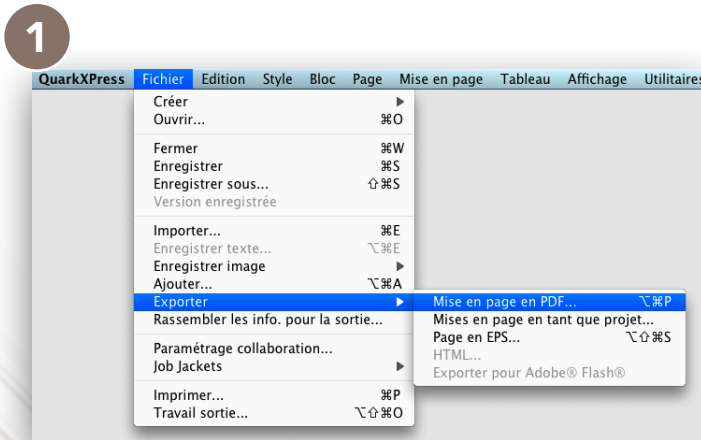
1

QuarkXPress Fichier Edition Style Bloc Page Mise en page Tableau Affichage Utilitaires

Créer ▶
Ouvrir... ⌘O

Fermer ⌘W
Enregistrer ⌘S
Enregistrer sous... ⇧⌘S
Version enregistrée

Importer... ⌘E
Enregistrer texte... ⌥⌘E
Enregistrer image ▶
Ajouter... ⌥⌘A
Exporter ▶
Rassembler les info. pour la sortie...

Paramétrage collaboration...
Job Jackets ▶

Imprimer... ⌘P
Travail sortie... ⌥⇧⌘O

Mise en page en PDF... ⌥⌘P
Mises en page en tant que projet...
Page en EPS... ⌥⇧⌘S
HTML...
Exporter pour Adobe® Flash®